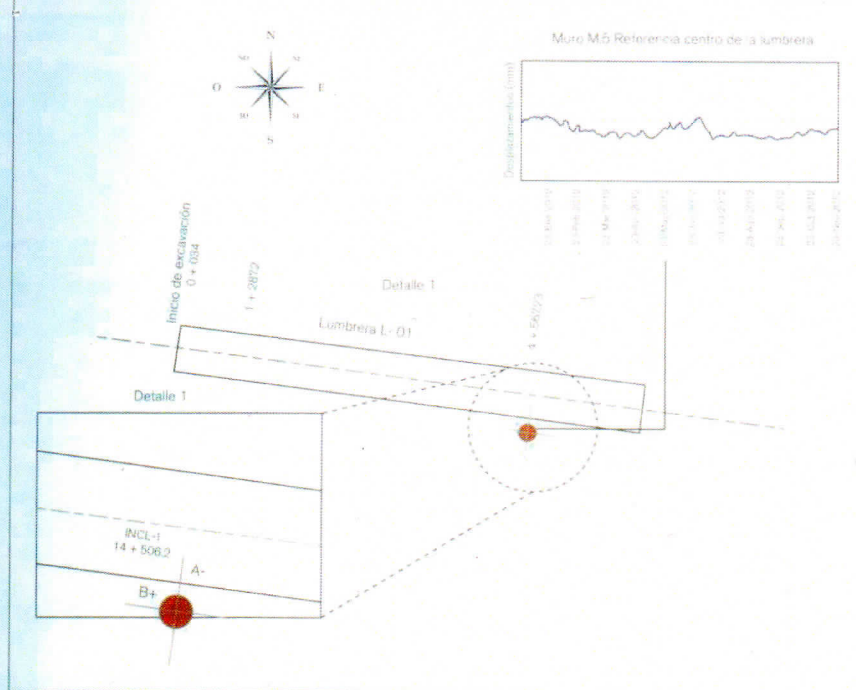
N
NO
NE
O
E
SO
SE
S

Muro M.6 Referencia centro de la lumbrera

Desplazamientos (mm)

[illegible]

Inicio de excavación
0 + 034

1 + 2872

Detalle 1

4 + 56623

Lumbrera L- 01

Detalle 1

INCL-1
14 + 506.2

A-

B+